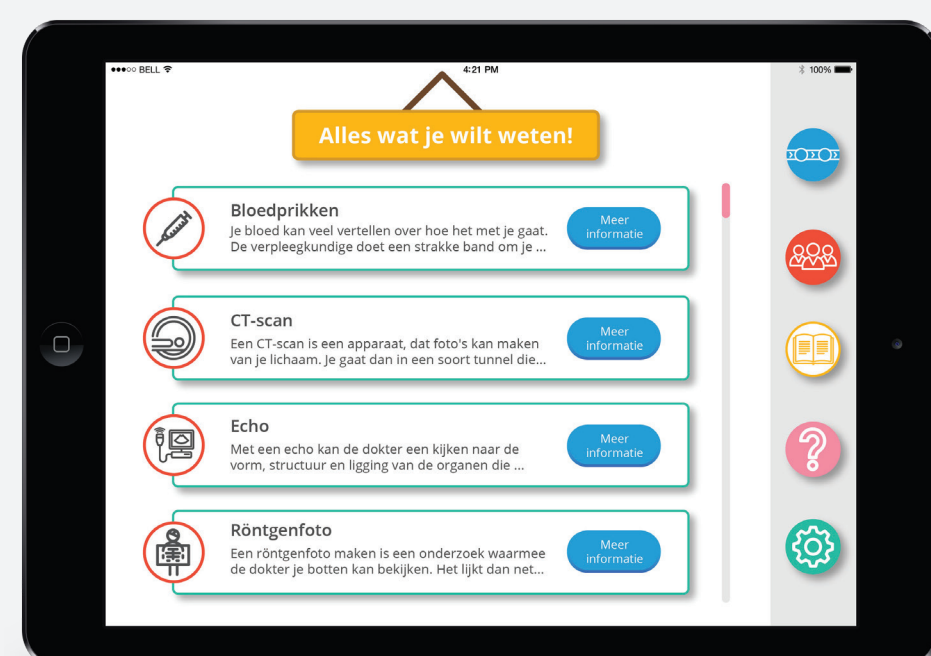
●●●○○ BELL
4:21 PM
100%

Alles wat je wilt weten!

Bloedprikken
Je bloed kan veel vertellen over hoe het met je gaat. De verpleegkundige doet een strakke band om je ...
Meer informatie

CT-scan
Een CT-scan is een apparaat, dat foto's kan maken van je lichaam. Je gaat dan in een soort tunnel die...
Meer informatie

Echo
Met een echo kan de dokter een kijken naar de vorm, structuur en ligging van de organen die ...
Meer informatie

Röntgenfoto
Een röntgenfoto maken is een onderzoek waarmee de dokter je botten kan bekijken. Het lijkt dan net...
Meer informatie